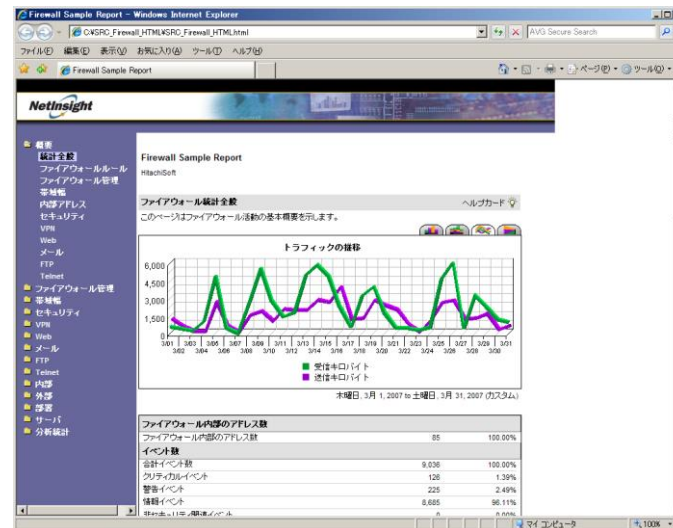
Firewall Sample Report - Windows Internet Explorer

C:¥SRC_Firewall_HTML¥SRC_Firewall_HTML.html

AVG Secure Search

ファイル(F) 編集(E) 表示(V) お気に入り(A) ツール(T) ヘルプ(H)

Firewall Sample Report

ページ(P) ツール(O)

NetInsight

概要
統計全般
ファイアウォールルール
ファイアウォール管理
帯域幅
内部アドレス
セキュリティ
VPN
Web
メール
FTP
Telnet
ファイアウォール管理
帯域幅
セキュリティ
VPN
Web
メール
FTP
Telnet
内部
外部
層著
サーバ
分析統計

Firewall Sample Report

HitachiSoft

ファイアウォール統計全般

ヘルプカード

このページはファイアウォール活動の基本概要を示します。

トラフィックの推移

6,000
4,500
3,000
1,500
0

3/01 3/02 3/03 3/04 3/05 3/06 3/07 3/08 3/09 3/10 3/11 3/12 3/13 3/14 3/15 3/16 3/17 3/18 3/19 3/20 3/21 3/22 3/23 3/24 3/25 3/26 3/27 3/28 3/29 3/30 3/31

受信キロバイト
送信キロバイト

木曜日, 3月 1, 2007 to 土曜日, 3月 31, 2007 (カスタム)

| ファイアウォール内部のアドレス数 | | |
|---|---|---|
| ファイアウォール内部のアドレス数 | 85 | 100.00% |
| イベント数 | | |
| 合計イベント数 | 9,036 | 100.00% |
| クリティカルイベント | 126 | 1.39% |
| 警告イベント | 225 | 2.49% |
| 情報イベント | 8,685 | 96.11% |
| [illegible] | 0 | 0.00% |

マイ コンピュータ

100%